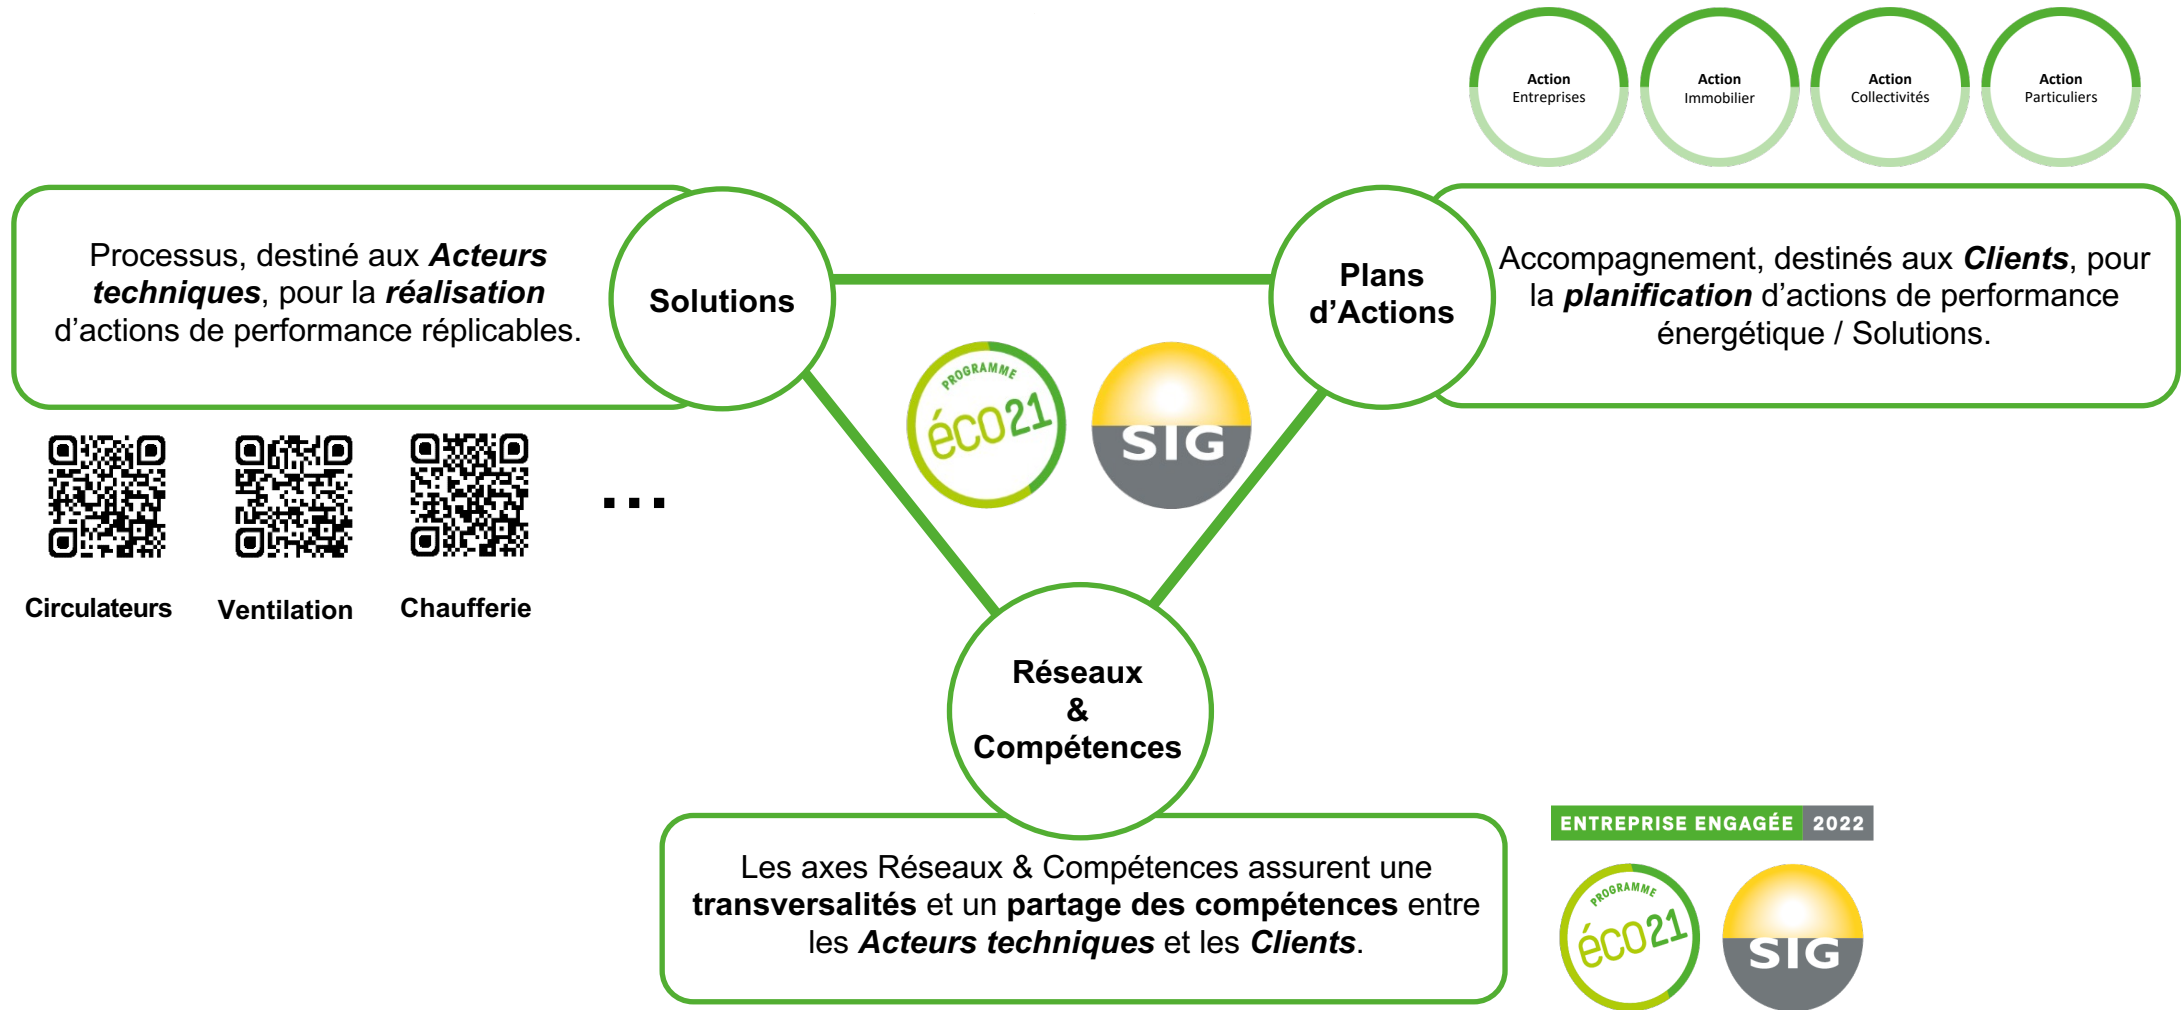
Action Entreprises

Action Immobilier

Action Collectivités

Action Particuliers

Processus, destiné aux ***Acteurs techniques***, pour la ***réalisation*** d'actions de performance réplicables.

**Solutions**

**Plans d'Actions**

Accompagnement, destinés aux ***Clients***, pour la ***planification*** d'actions de performance énergétique / Solutions.

PROGRAMME éco21

SIG

**Circulateurs**

**Ventilation**

**Chaufferie**

...

**Réseaux & Compétences**

Les axes Réseaux & Compétences assurent une **transversalités** et un **partage des compétences** entre les ***Acteurs techniques*** et les ***Clients***.

ENTREPRISE ENGAGÉE 2022

PROGRAMME éco21

SIG